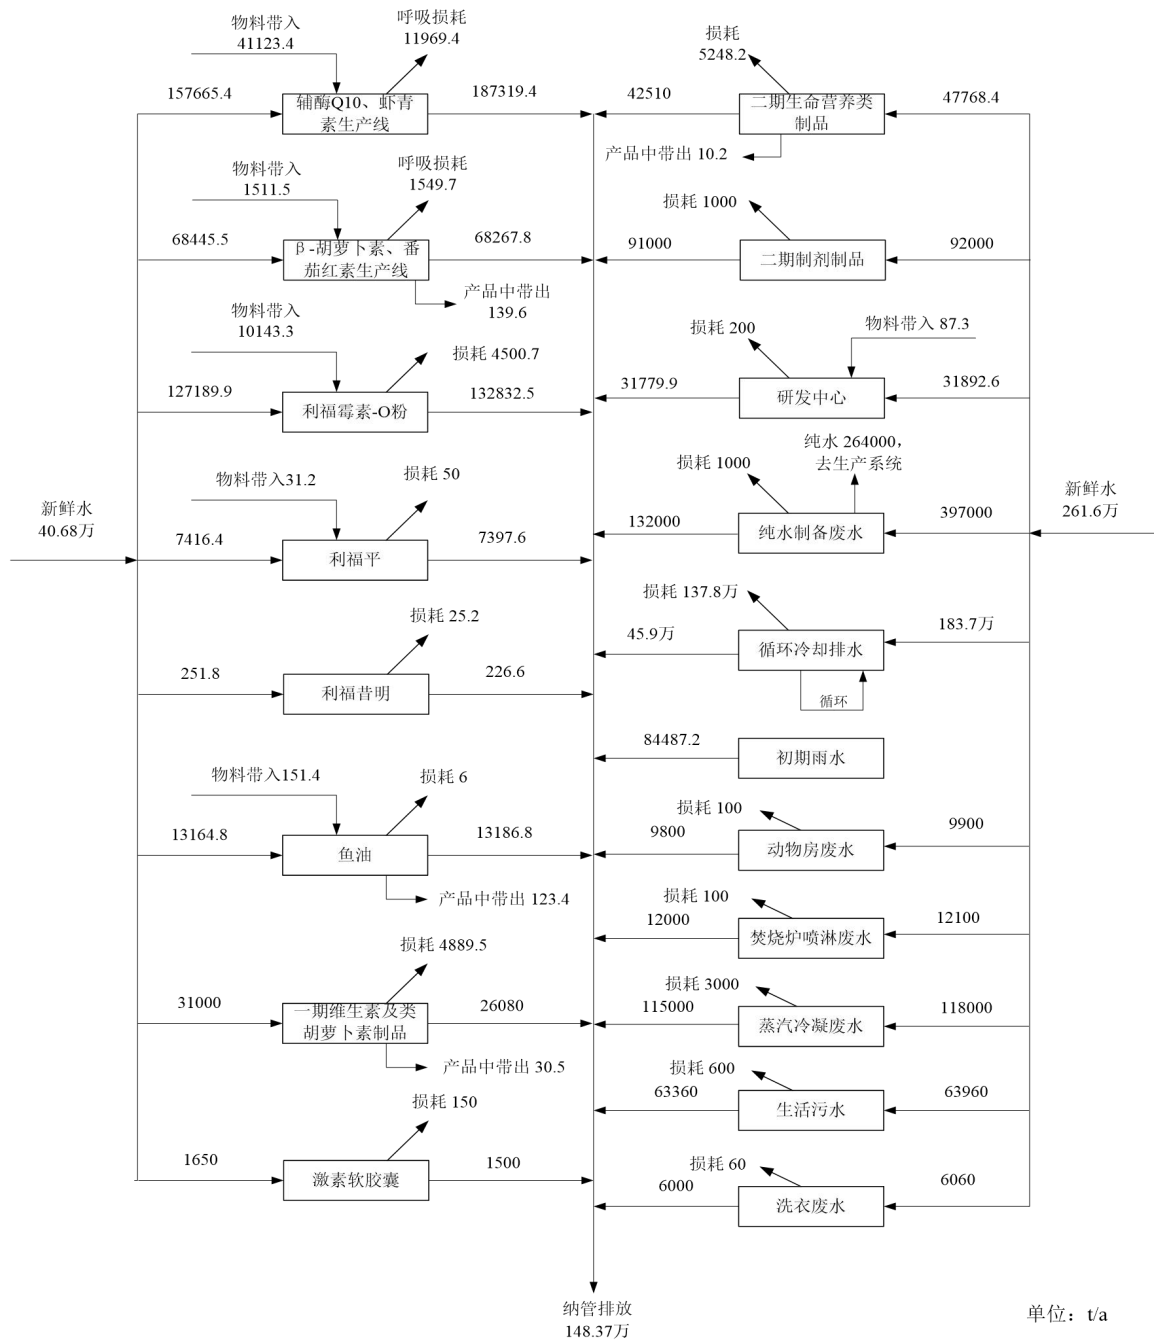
物料带入
41123.4

呼吸损耗
11969.4

157665.4

辅酶Q10、虾青素生产线

187319.4

损耗
5248.2

42510

二期生命营养类制品

47768.4

产品中带出 10.2

物料带入
1511.5

呼吸损耗
1549.7

68445.5

β-胡萝卜素、番茄红素生产线

68267.8

产品中带出
139.6

损耗 1000

91000

二期制剂制品

92000

物料带入
10143.3

损耗 4500.7

127189.9

利福霉素-O粉

132832.5

损耗 200

物料带入 87.3

31779.9

研发中心

31892.6

纯水 264000，
去生产系统

损耗 1000

新鲜水
40.68万

物料带入31.2

损耗 50

7416.4

利福平

7397.6

132000

纯水制备废水

397000

新鲜水
261.6万

损耗 137.8万

45.9万

循环冷却排水

183.7万

循环

损耗 25.2

251.8

利福昔明

226.6

84487.2

初期雨水

物料带入151.4

损耗 6

13164.8

鱼油

13186.8

产品中带出 123.4

损耗 100

9800

动物房废水

9900

损耗 100

12000

焚烧炉喷淋废水

12100

损耗 4889.5

31000

一期维生素及类胡萝卜素制品

26080

产品中带出 30.5

损耗 3000

115000

蒸汽冷凝废水

118000

损耗 600

63360

生活污水

63960

损耗 150

1650

激素软胶囊

1500

损耗 60

6000

洗衣废水

6060

纳管排放
148.37万

单位：t/a